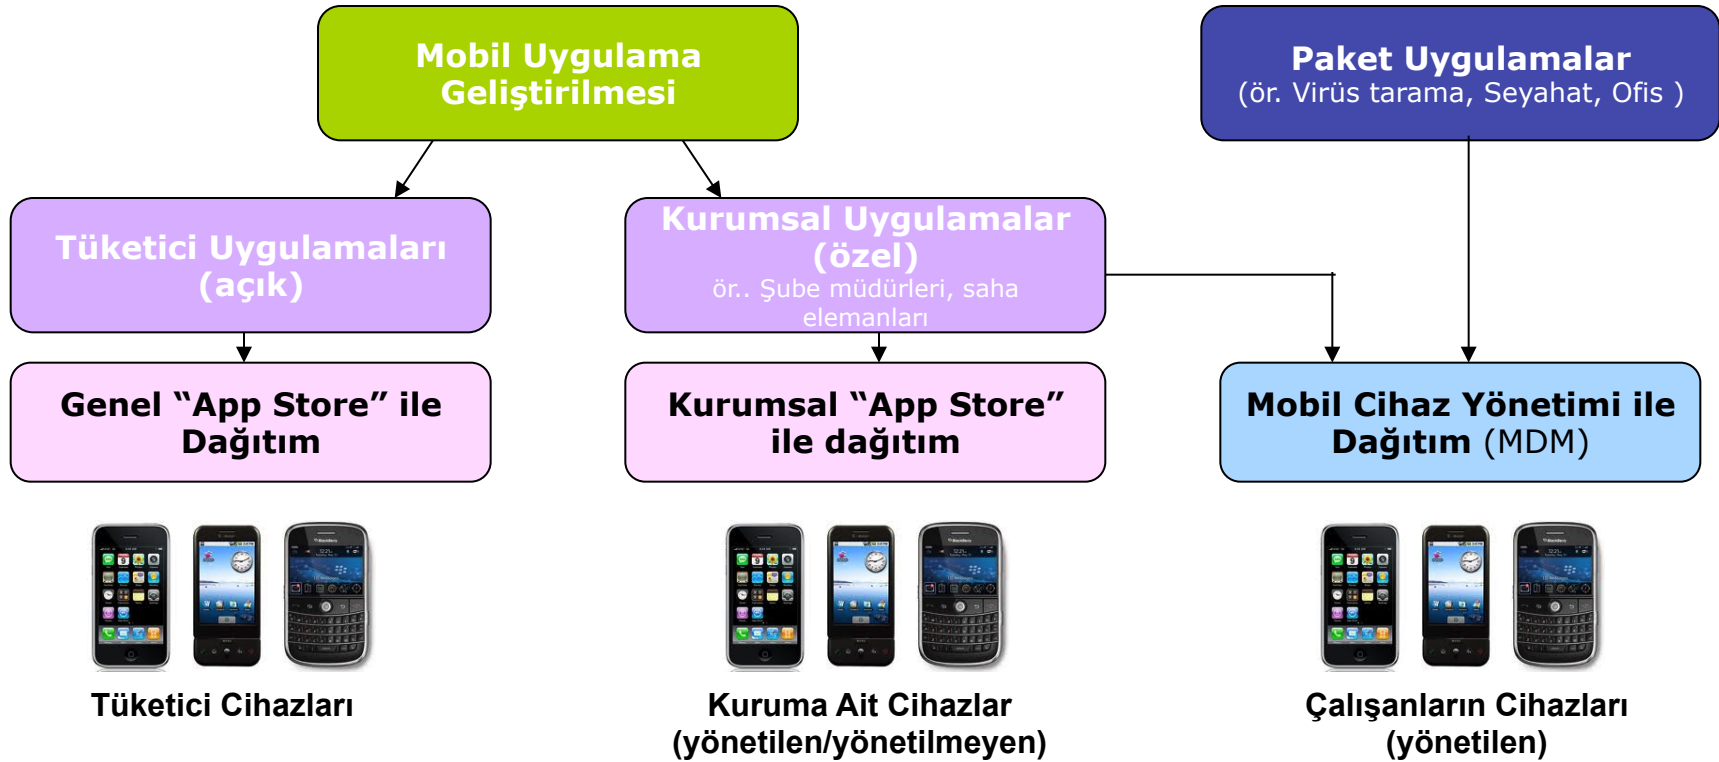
Mobil Uygulama Geliştirilmesi

Paket Uygulamalar
(ör. Virüs tarama, Seyahat, Ofis )

Tüketici Uygulamaları (açık)

Kurumsal Uygulamalar (özel)
ör.. Şube müdürleri, saha elemanları

Genel “App Store” ile Dağıtım

Kurumsal “App Store” ile dağıtım

Mobil Cihaz Yönetimi ile Dağıtım (MDM)

Tüketici Cihazları

Kuruma Ait Cihazlar (yönetilen/yönetilmeyen)

Çalışanların Cihazları (yönetilen)